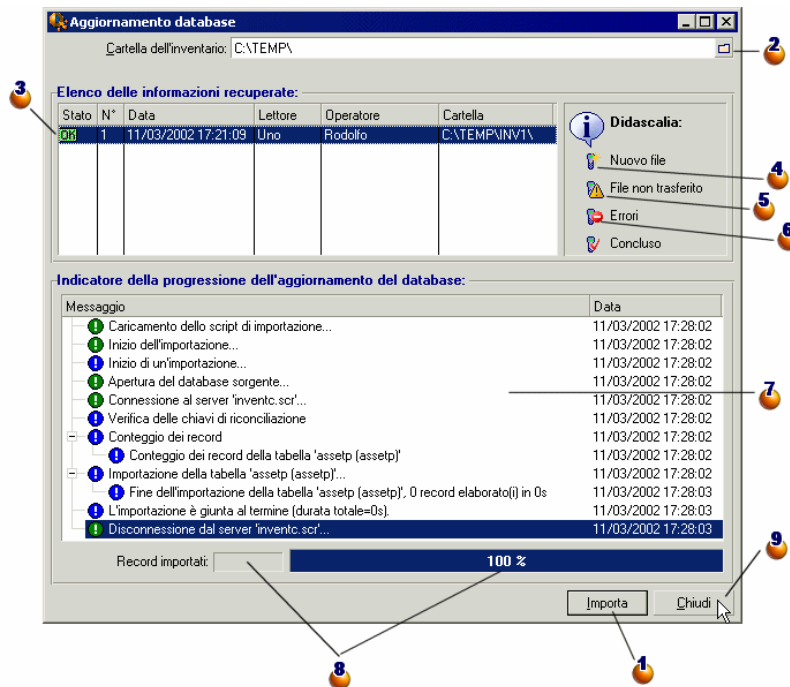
Aggiornamento database

Cartella dell'inventario: C:\TEMP\

2

3

Elenco delle informazioni recuperate:

| Stato | N° | Data | Lettore | Operatore | Cartella |
|---|---|---|---|---|---|
| OK | 1 | 11/03/2002 17:21:09 | Uno | Rodolfo | C:\TEMP\INV1\ |

Didascalia:
Nuovo file
File non trasferito
Errori
Concluso

4
5
6

Indicatore della progressione dell'aggiornamento del database:

| Messaggio | Data |
|---|---|
| Caricamento dello script di importazione... | 11/03/2002 17:28:02 |
| Inizio dell'importazione... | 11/03/2002 17:28:02 |
| Inizio di un'importazione... | 11/03/2002 17:28:02 |
| Apertura del database sorgente... | 11/03/2002 17:28:02 |
| Connessione al server 'inventc.scr'... | 11/03/2002 17:28:02 |
| Verifica delle chiavi di riconciliazione | 11/03/2002 17:28:02 |
| Conteggio dei record | 11/03/2002 17:28:02 |
| Conteggio dei record della tabella 'assetp (assetp)' | 11/03/2002 17:28:02 |
| Importazione della tabella 'assetp (assetp)'... | 11/03/2002 17:28:02 |
| Fine dell'importazione della tabella 'assetp (assetp)', 0 record elaborato(i) in 0s | 11/03/2002 17:28:03 |
| L'importazione è giunta al termine (durata totale=0s). | 11/03/2002 17:28:03 |
| Disconnessione dal server 'inventc.scr'... | 11/03/2002 17:28:03 |

7

Record importati:

100 %

Importa

Chiudi

9

8

1